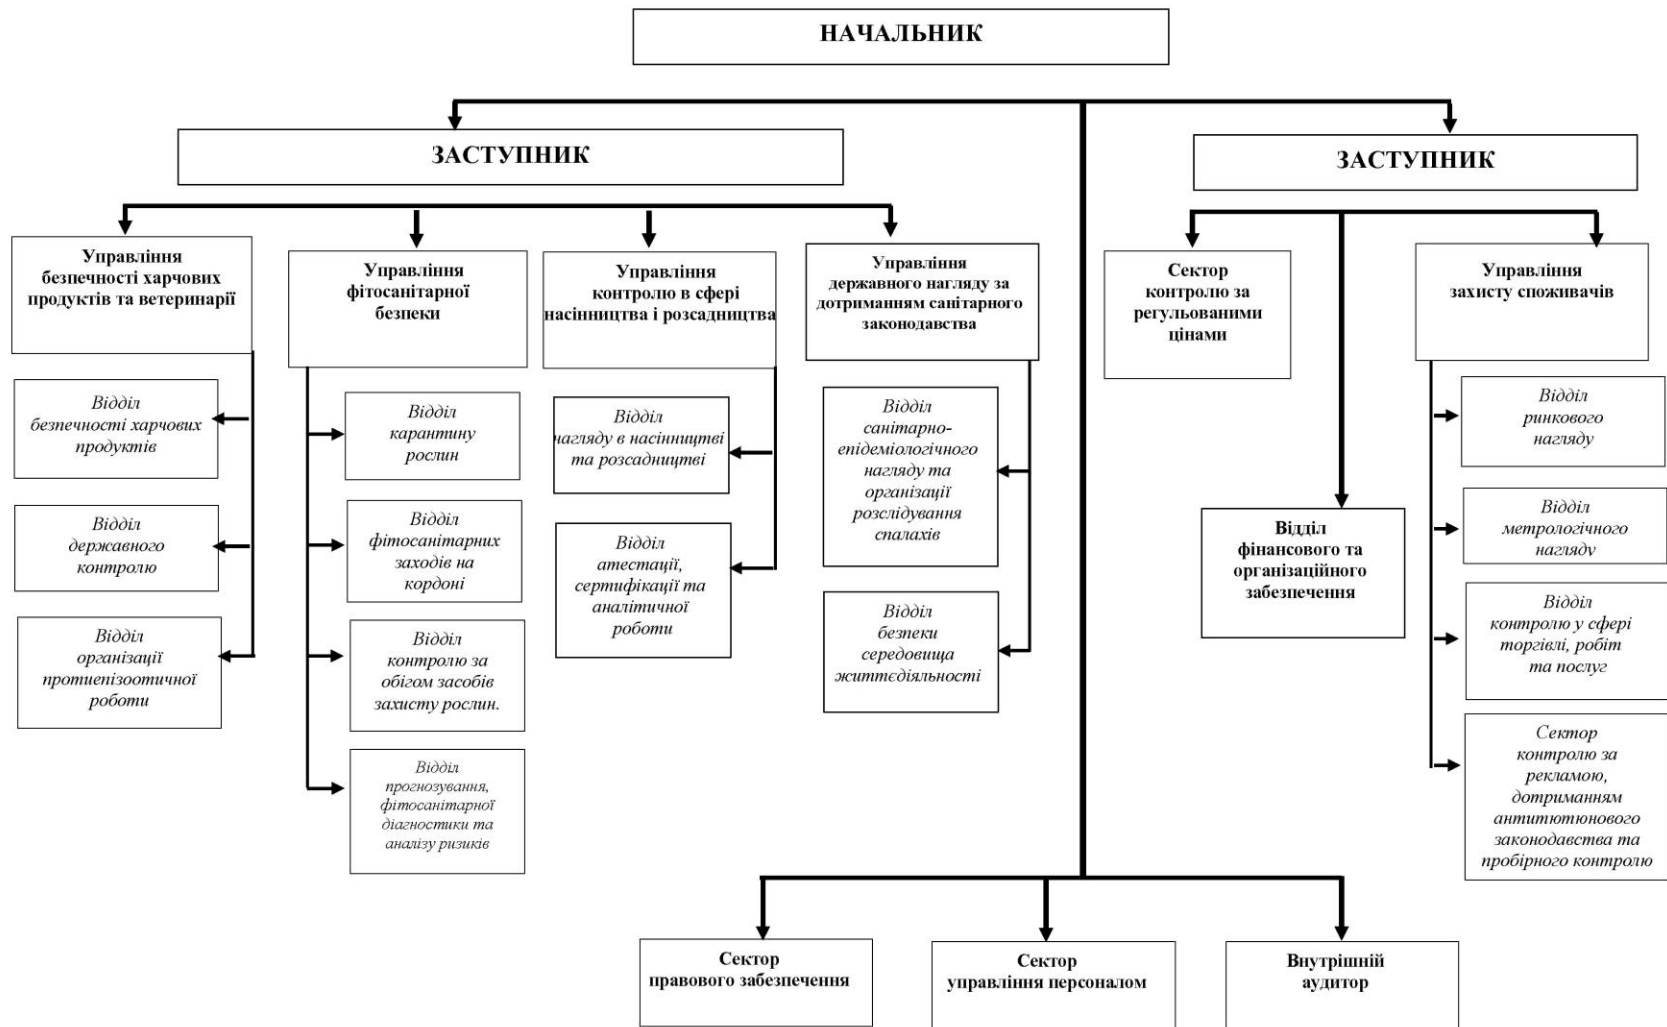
НАЧАЛЬНИК

ЗАСТУПНИК

ЗАСТУПНИК

Управління безпечності харчових продуктів та ветеринарії

Відділ безпечності харчових продуктів

Відділ державного контролю

Відділ організації протиепізоотичної роботи

Управління фітосанітарної безпеки

Відділ карантину рослин

Відділ фітосанітарних заходів на кордоні

Відділ контролю за обігом засобів захисту рослин.

Відділ прогнозування, фітосанітарної діагностики та аналізу ризиків

Управління контролю в сфері насінництва і розсадництва

Відділ нагляду в насінництві та розсадництві

Відділ атестації, сертифікації та аналітичної роботи

Управління державного нагляду за дотриманням санітарного законодавства

Відділ санітарно-епідеміологічного нагляду та організації розслідування спалахів

Відділ безпеки середовища життєдіяльності

Сектор контролю за регульованими цінами

Відділ фінансового та організаційного забезпечення

Управління захисту споживачів

Відділ ринкового нагляду

Відділ метрологічного нагляду

Відділ контролю у сфері торгівлі, робіт та послуг

Сектор контролю за рекламою, дотриманням антитютюнового законодавства та пробірного контролю

Сектор правового забезпечення

Сектор управління персоналом

Внутрішній аудитор